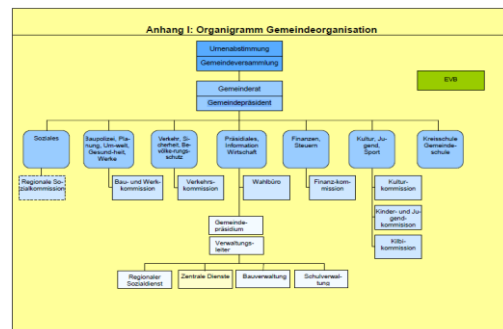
Anhang I: Organigramm Gemeindeorganisation

Urnenabstimmung

Gemeindeversammlung

EVB

Gemeinderat

Gemeindepräsident

Soziales

Baupolizei, Planung, Umwelt, Gesundheit, Werke

Verkehr, Sicherheit, Bevölkerungsschutz

Präsidiales, Information Wirtschaft

Finanzen, Steuern

Kultur, Jugend, Sport

Kreisschule Gemeindeschule

Regionale Sozialkommission

Bau- und Werkkommission

Verkehrskommission

Wahlbüro

Finanzkommission

Kulturkommission

Kinder- und Jugendkommission

Kitakommission

Gemeindepräsidium

Verwaltungsleiter

Regionaler Sozialdienst

Zentrale Dienste

Bauverwaltung

Schulverwaltung